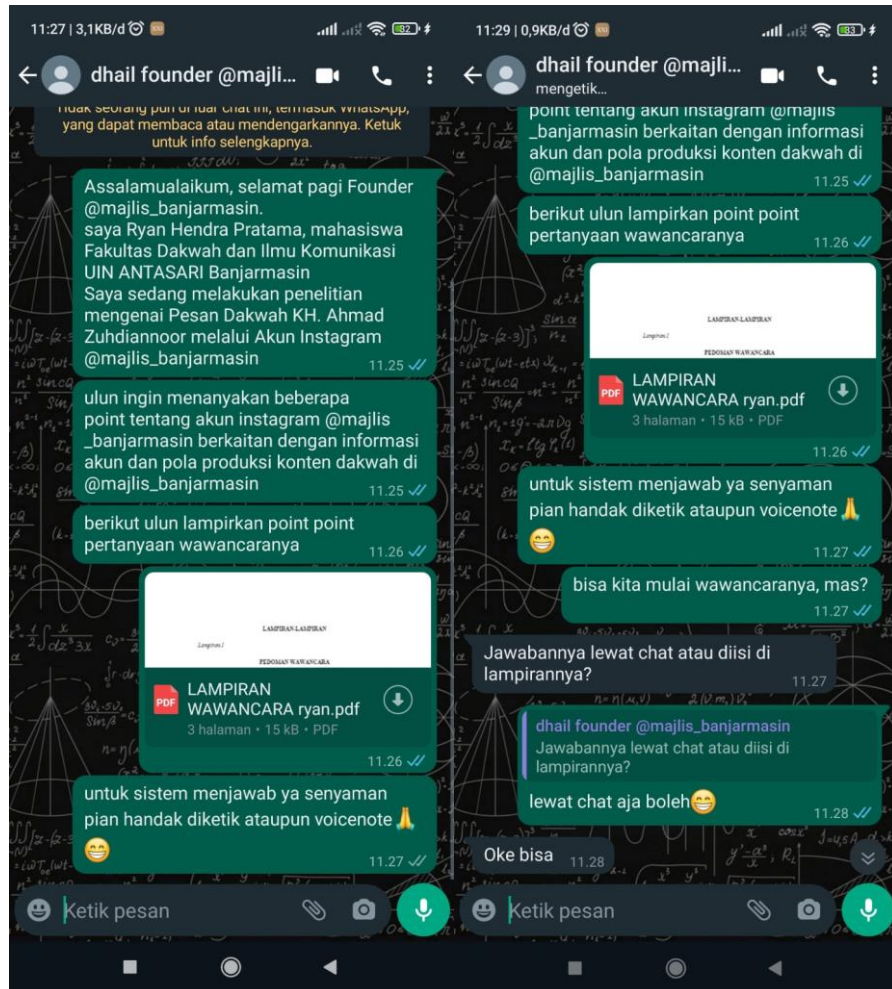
11:27 | 3,1KB/d 82

dhail founder @majli...

Tidak seorang pun di luar chat ini, termasuk WhatsApp, yang dapat membaca atau mendengarkannya. Ketuk untuk info selengkapnya.

Assalamualaikum, selamat pagi Founder @majlis_banjarmasin.
saya Ryan Hendra Pratama, mahasiswa Fakultas Dakwah dan Ilmu Komunikasi UIN ANTASARI Banjarmasin
Saya sedang melakukan penelitian mengenai Pesan Dakwah KH. Ahmad Zuhdiannoor melalui Akun Instagram @majlis_banjarmasin 11.25

ulun ingin menanyakan beberapa point tentang akun instagram @majlis_banjarmasin berkaitan dengan informasi akun dan pola produksi konten dakwah di @majlis_banjarmasin 11.25

berikut ulun lampirkan point point pertanyaan wawancaranya 11.26

LAMPIRAN-LAMPIRAN
Lampiran 1
PEDOMAN WAWANCARA
PDF LAMPIRAN WAWANCARA ryan.pdf
3 halaman • 15 kB • PDF
11.26

untuk sistem menjawab ya senyaman pian handak diketik ataupun voicenote 🙏 😁 11.27

Ketik pesan

11:29 | 0,9KB/d 83

dhail founder @majli...
mengetik...

point tentang akun instagram @majlis_banjarmasin berkaitan dengan informasi akun dan pola produksi konten dakwah di @majlis_banjarmasin 11.25

berikut ulun lampirkan point point pertanyaan wawancaranya 11.26

LAMPIRAN-LAMPIRAN
Lampiran 1
PEDOMAN WAWANCARA
PDF LAMPIRAN WAWANCARA ryan.pdf
3 halaman • 15 kB • PDF
11.26

untuk sistem menjawab ya senyaman pian handak diketik ataupun voicenote 🙏 😁 11.27

bisa kita mulai wawancaranya, mas? 11.27

Jawabannya lewat chat atau diisi di lampirannya? 11.27

dhail founder @majlis_banjarmasin
Jawabannya lewat chat atau diisi di lampirannya?
lewat chat aja boleh😁 11.28

Oke bisa 11.28

Ketik pesan